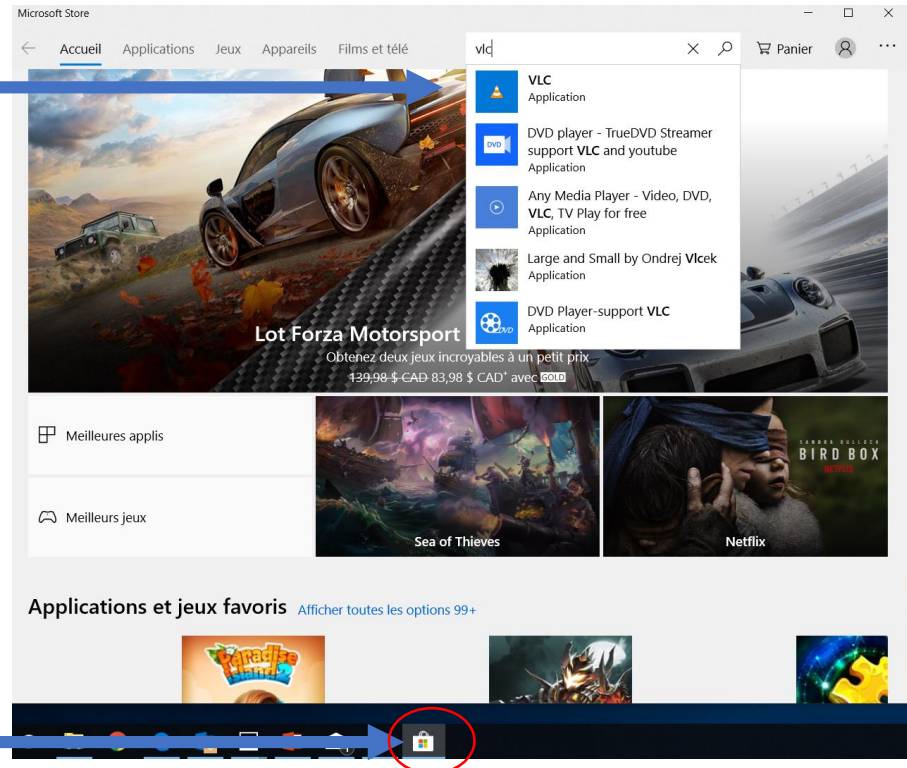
Microsoft Store

Accueil Applications Jeux Appareils Films et télé

vlc

Panier

VLC
Application

DVD player - TrueDVD Streamer support VLC and youtube
Application

Any Media Player - Video, DVD, VLC, TV Play for free
Application

Large and Small by Ondrej Vlcek
Application

DVD Player-support VLC
Application

Lot Forza Motorsport

Obtenez deux jeux incroyables à un petit prix

~~139,98 $ CAD~~ 83,98 $ CAD⁺ avec GOLD

Meilleures applis

Meilleurs jeux

Sea of Thieves

SANDRA BULLOCK
BIRD BOX
NETFLIX

Netflix

Applications et jeux favoris Afficher toutes les options 99+

Paradise Island 2